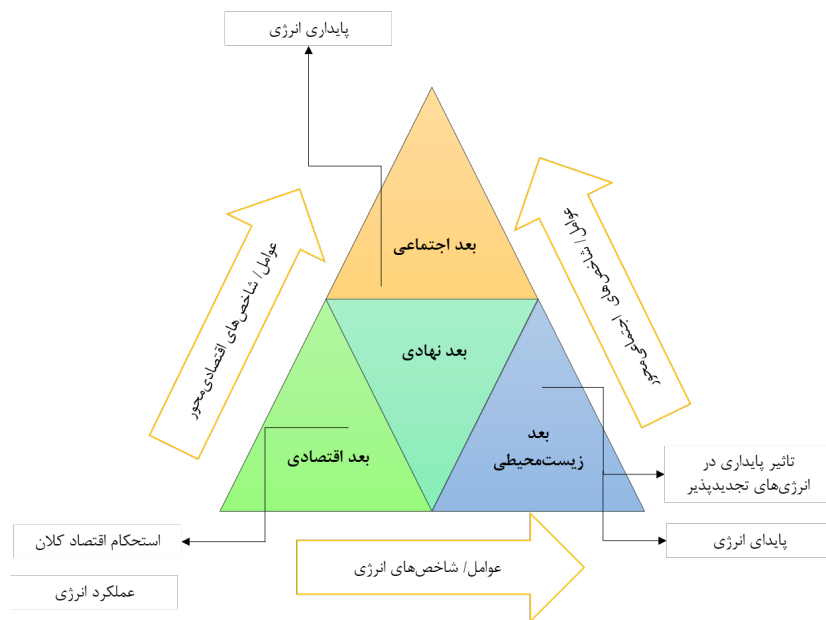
پایداری انرژی

بعد اجتماعی

عوامل / شاخص‌های اقتصادی‌محور

عوامل / شاخص‌های اجتماعی‌محور

بعد نهادی

بعد اقتصادی

بعد زیست‌محیطی

تاثیر پایداری در انرژی‌های تجدیدپذیر

استحکام اقتصاد کلان

پایدای انرژی

عوامل / شاخص‌های انرژی

عملکرد انرژی